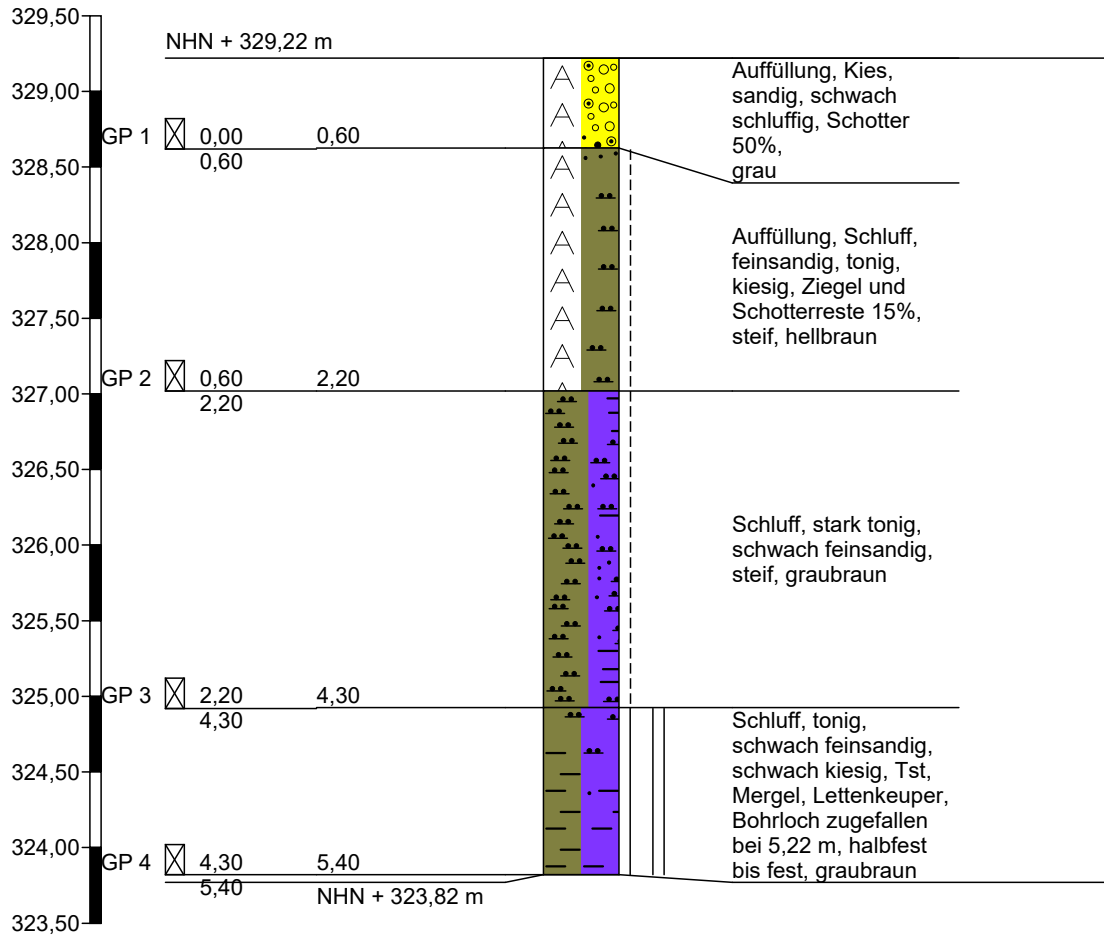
329,50
329,00
328,50
328,00
327,50
327,00
326,50
326,00
325,50
325,00
324,50
324,00
323,50

NHN + 329,22 m

GP 1 0,00 0,60
0,60

Auffüllung, Kies, sandig, schwach schluffig, Schotter 50%, grau

Auffüllung, Schluff, feinsandig, tonig, kiesig, Ziegel und Schotterreste 15%, steif, hellbraun

GP 2 0,60 2,20
2,20

Schluff, stark tonig, schwach feinsandig, steif, graubraun

GP 3 2,20 4,30
4,30

Schluff, tonig, schwach feinsandig, schwach kiesig, Tst, Mergel, Lettenkeuper, Bohrloch zugefallen bei 5,22 m, halbfest bis fest, graubraun

GP 4 4,30 5,40
5,40

NHN + 323,82 m